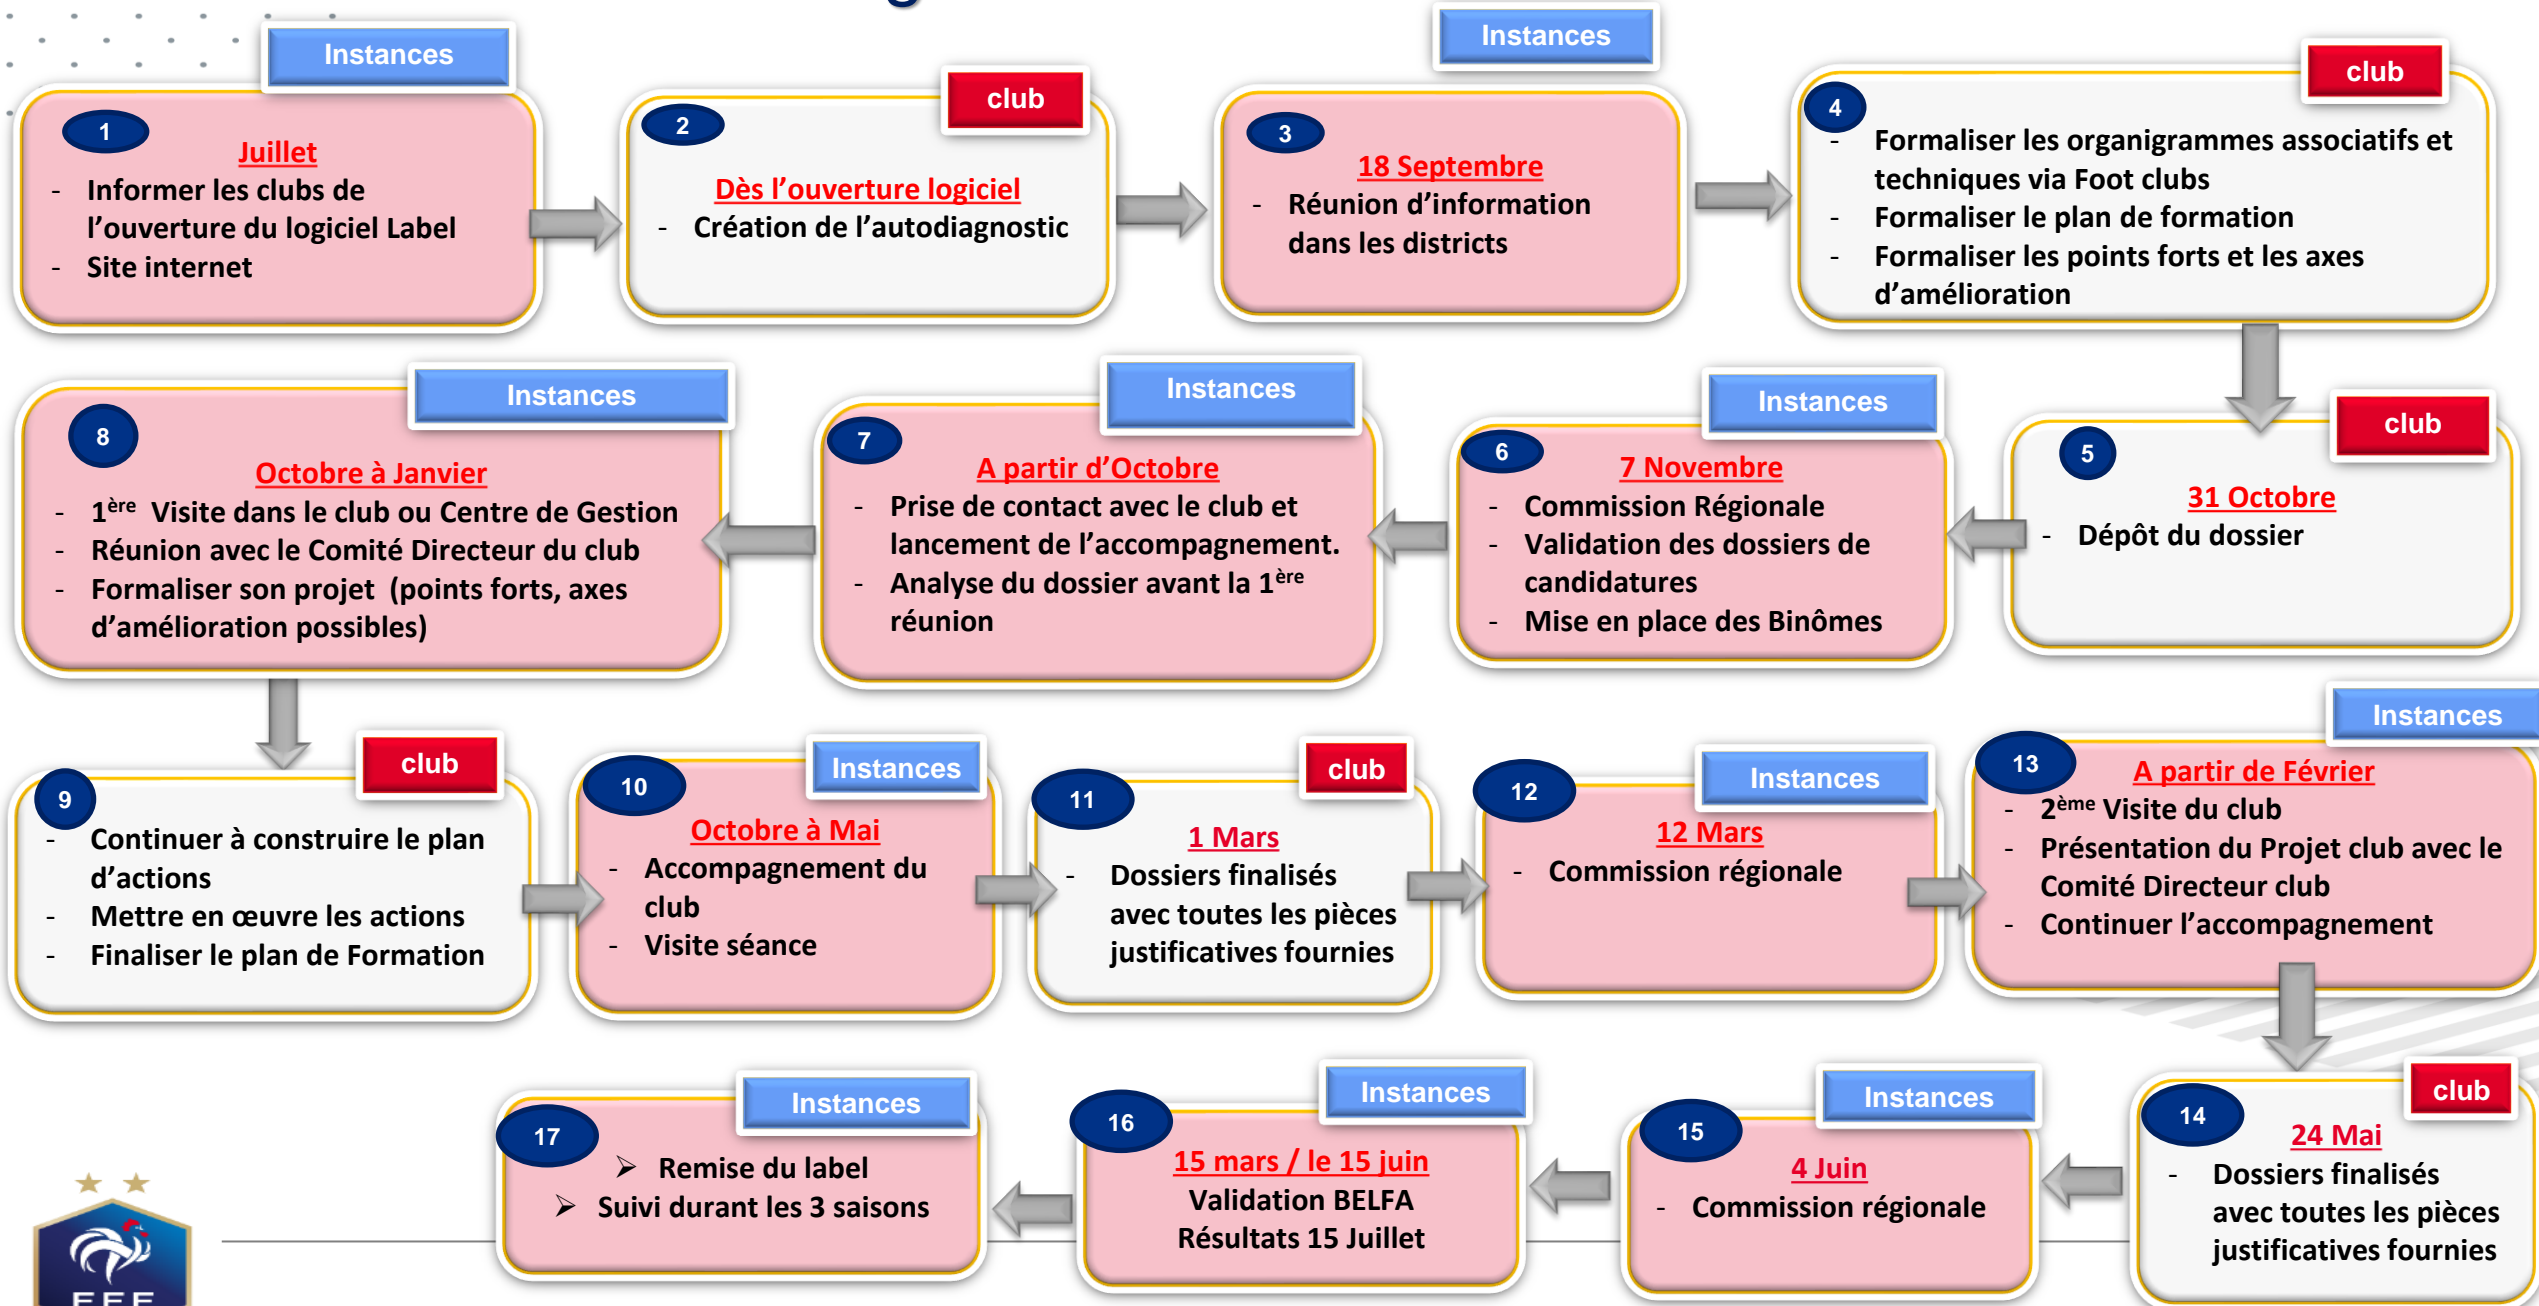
Instances
1
Juillet
- Informer les clubs de l'ouverture du logiciel Label
- Site internet

club
2
Dès l'ouverture logiciel
- Création de l'autodiagnostic

Instances
3
18 Septembre
- Réunion d'information dans les districts

club
4
- Formaliser les organigrammes associatifs et techniques via Foot clubs
- Formaliser le plan de formation
- Formaliser les points forts et les axes d'amélioration

club
5
31 Octobre
- Dépôt du dossier

Instances
6
7 Novembre
- Commission Régionale
- Validation des dossiers de candidatures
- Mise en place des Binômes

Instances
7
A partir d'Octobre
- Prise de contact avec le club et lancement de l'accompagnement.
- Analyse du dossier avant la $1^{ère}$ réunion

Instances
8
Octobre à Janvier
- $1^{ère}$ Visite dans le club ou Centre de Gestion
- Réunion avec le Comité Directeur du club
- Formaliser son projet (points forts, axes d'amélioration possibles)

club
9
- Continuer à construire le plan d'actions
- Mettre en œuvre les actions
- Finaliser le plan de Formation

Instances
10
Octobre à Mai
- Accompagnement du club
- Visite séance

club
11
1 Mars
- Dossiers finalisés avec toutes les pièces justificatives fournies

Instances
12
12 Mars
- Commission régionale

Instances
13
A partir de Février
- $2^{ème}$ Visite du club
- Présentation du Projet club avec le Comité Directeur club
- Continuer l'accompagnement

club
14
24 Mai
- Dossiers finalisés avec toutes les pièces justificatives fournies

Instances
15
4 Juin
- Commission régionale

Instances
16
15 mars / le 15 juin
Validation BELFA
Résultats 15 Juillet

Instances
17
➢ Remise du label
➢ Suivi durant les 3 saisons

FFF